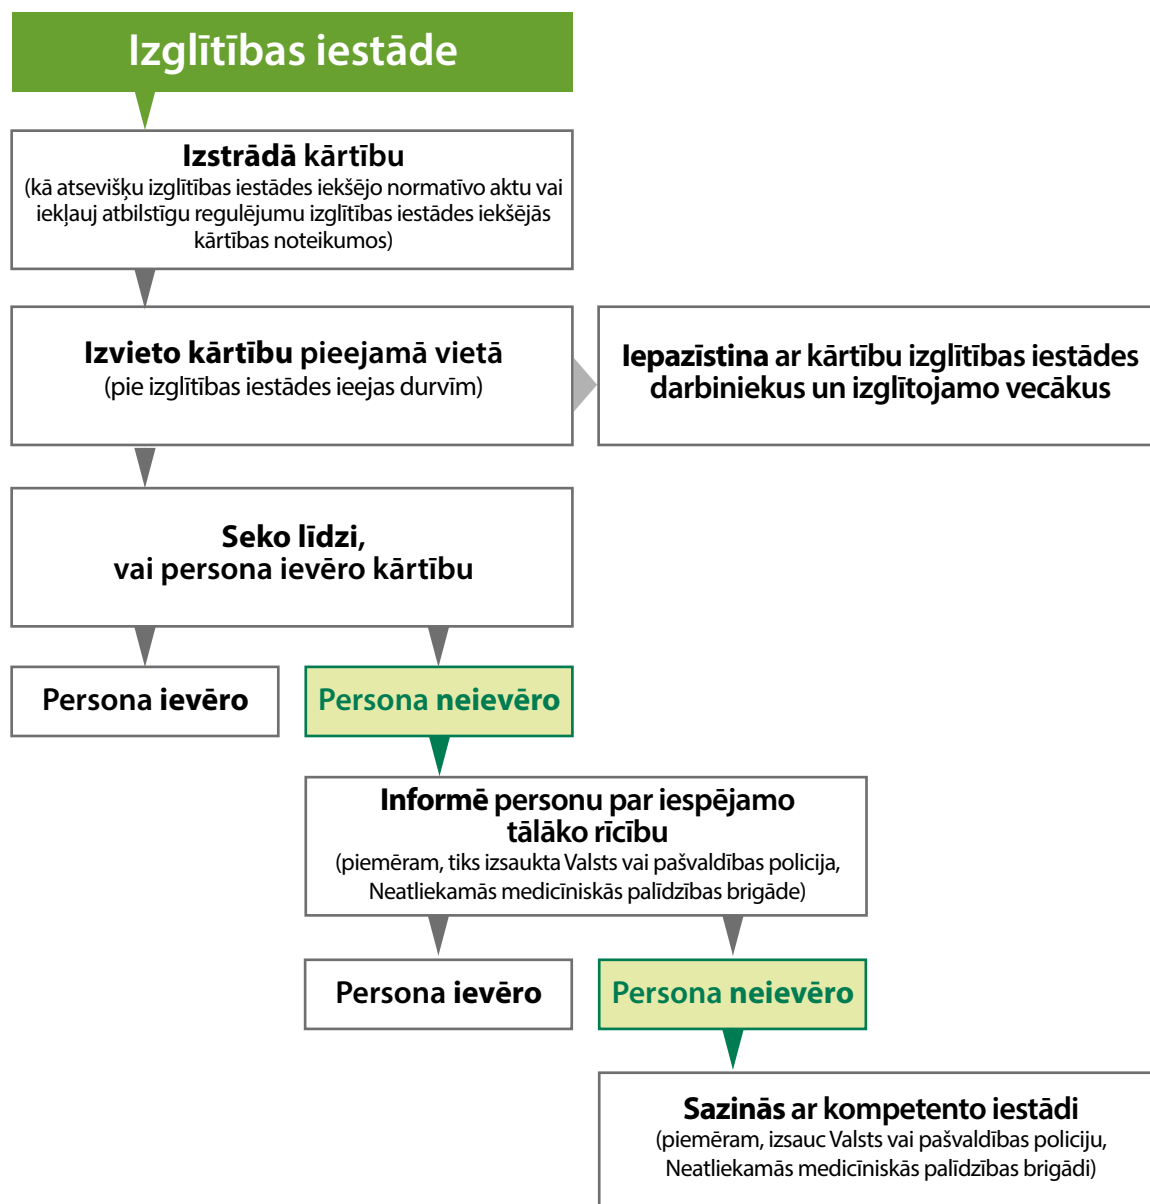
Izglītības iestāde

Izstrādā kārtību
(kā atsevišķu izglītības iestādes iekšējo normatīvo aktu vai iekļauj atbilstīgu regulējumu izglītības iestādes iekšējās kārtības noteikumos)

Izvieto kārtību pieejamā vietā
(pie izglītības iestādes ieejas durvīm)

Iepazīstina ar kārtību izglītības iestādes darbiniekus un izglītojamo vecākus

Seko līdzi, vai persona ievēro kārtību

Persona ievēro

Persona neievēro

Informē personu par iespējamo tālāko rīcību
(piemēram, tiks izsaukta Valsts vai pašvaldības policija, Neatliekamās medicīniskās palīdzības brigāde)

Persona ievēro

Persona neievēro

Sazinās ar kompetento iestādi
(piemēram, izsauc Valsts vai pašvaldības policiju, Neatliekamās medicīniskās palīdzības brigādi)